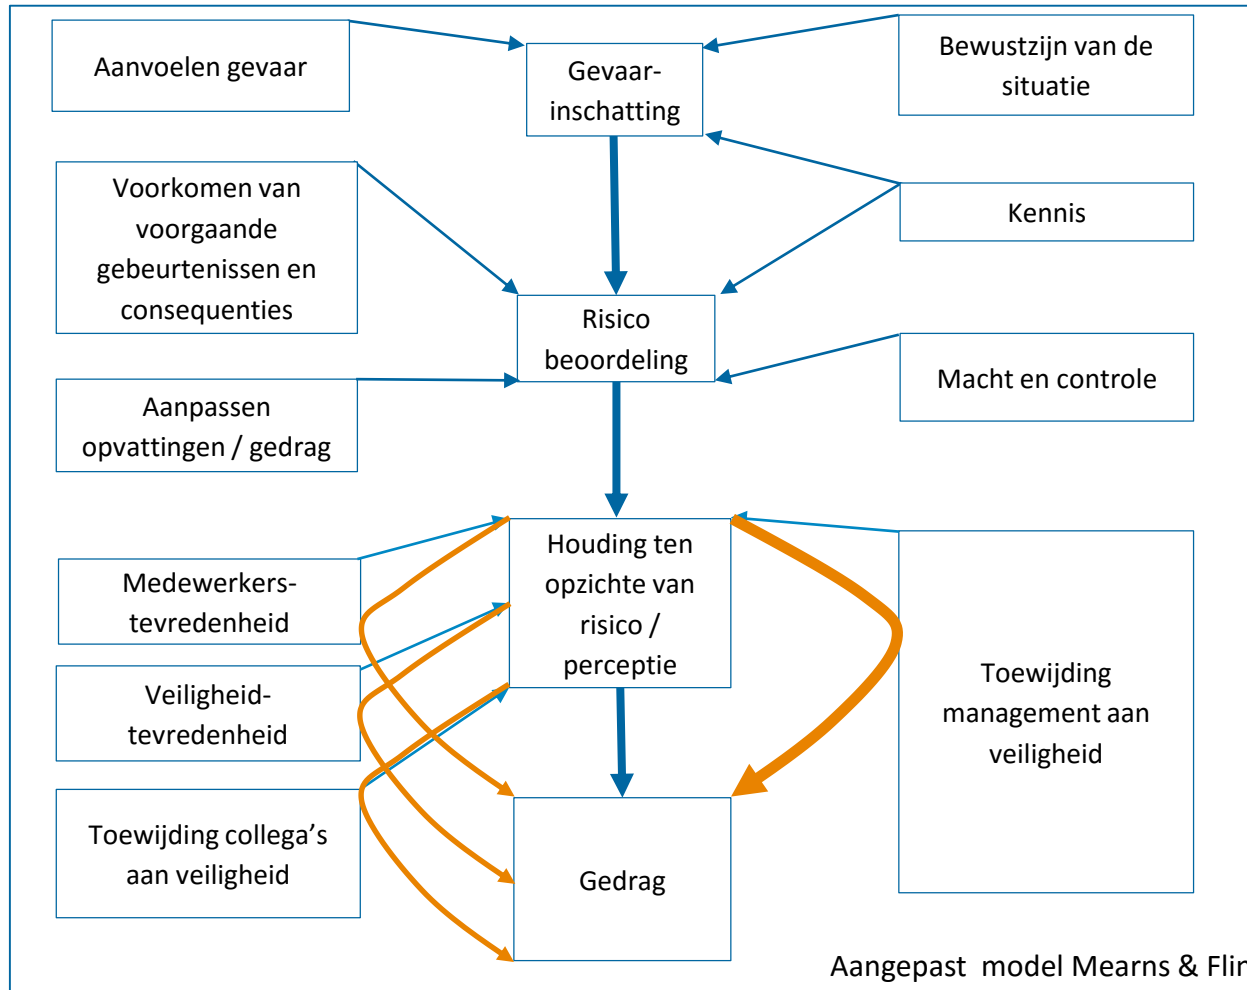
Aanvoelen gevaar

Gevaar-inschatting

Bewustzijn van de situatie

Voorkomen van voorgaande gebeurtenissen en consequenties

Kennis

Risico beoordeling

Macht en controle

Aanpassen opvattingen / gedrag

Houding ten opzichte van risico / perceptie

Medewerkers-tevredenheid

Veiligheid-tevredenheid

Toewijding management aan veiligheid

Toewijding collega's aan veiligheid

Gedrag

Aangepast model Mearns & Fli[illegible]